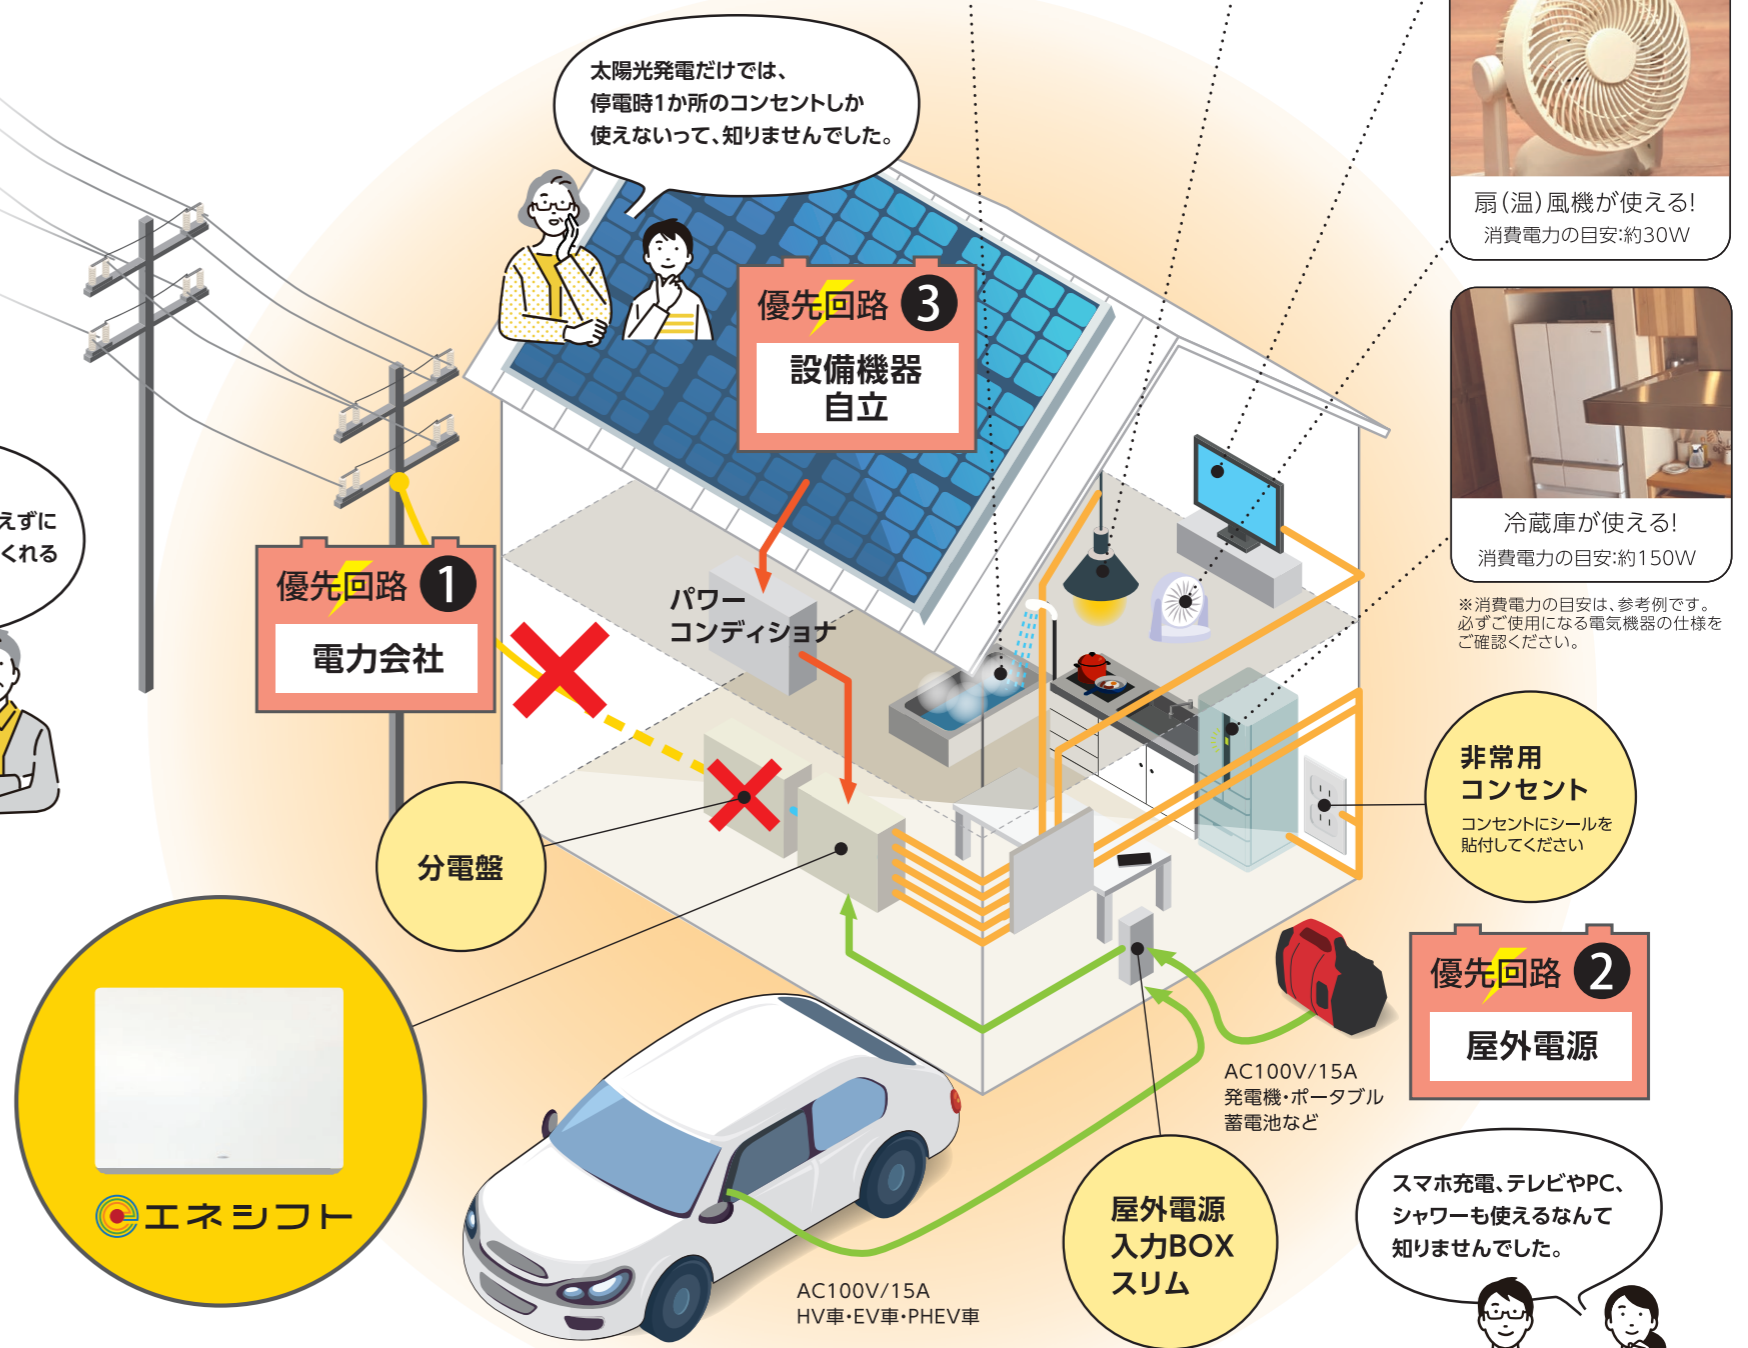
太陽光発電だけでは、停電時1か所のコンセントしか使えないって、知りませんでした。

扇(温)風機が使える!
消費電力の目安:約30W

優先回路 3
設備機器
自立

冷蔵庫が使える!
消費電力の目安:約150W

※消費電力の目安は、参考例です。必ずご使用になる電気機器の仕様をご確認ください。

えずに
くれる

優先回路 1
電力会社

パワーコンディショナ

分電盤

非常用
コンセント
コンセントにシールを貼付してください

優先回路 2
屋外電源

エネシフト

AC100V/15A
発電機・ポータブル蓄電池など

屋外電源
入力BOX
スリム

AC100V/15A
HV車・EV車・PHEV車

スマホ充電、テレビやPC、シャワーも使えるなんて知りませんでした。